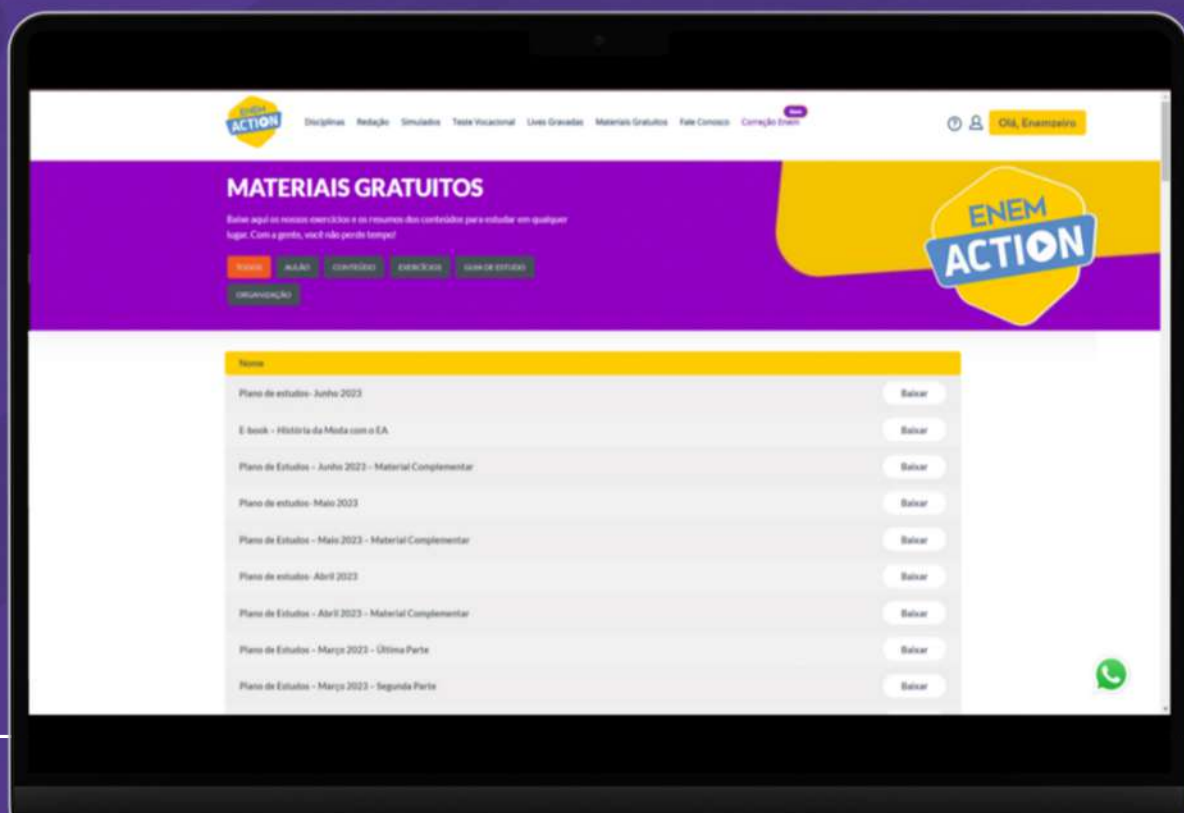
ENEM ACTION

Disciplinas Redação Simulados Teste Vocacional Lives Gravadas Materiais Gratuitos Fale Conosco Correção Enem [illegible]

Olá, Enemzeiro

MATERIAIS GRATUITOS

Baixe aqui os nossos exercícios e os resumos dos conteúdos para estudar em qualquer lugar. Com a gente, você não perde tempo!

TODOS AULÃO CONTEÚDO EXERCÍCIOS GUIA DE ESTUDO ORGANIZAÇÃO

ENEM ACTION

| Nome | |
|---|---|
| Plano de estudos- Junho 2023 | Baixar |
| E-book – História da Moda com o EA | Baixar |
| Plano de Estudos – Junho 2023 – Material Complementar | Baixar |
| Plano de estudos- Maio 2023 | Baixar |
| Plano de Estudos – Maio 2023 – Material Complementar | Baixar |
| Plano de estudos- Abril 2023 | Baixar |
| Plano de Estudos – Abril 2023 – Material Complementar | Baixar |
| Plano de Estudos – Março 2023 – Última Parte | Baixar |
| Plano de Estudos – Março 2023 – Segunda Parte | Baixar |